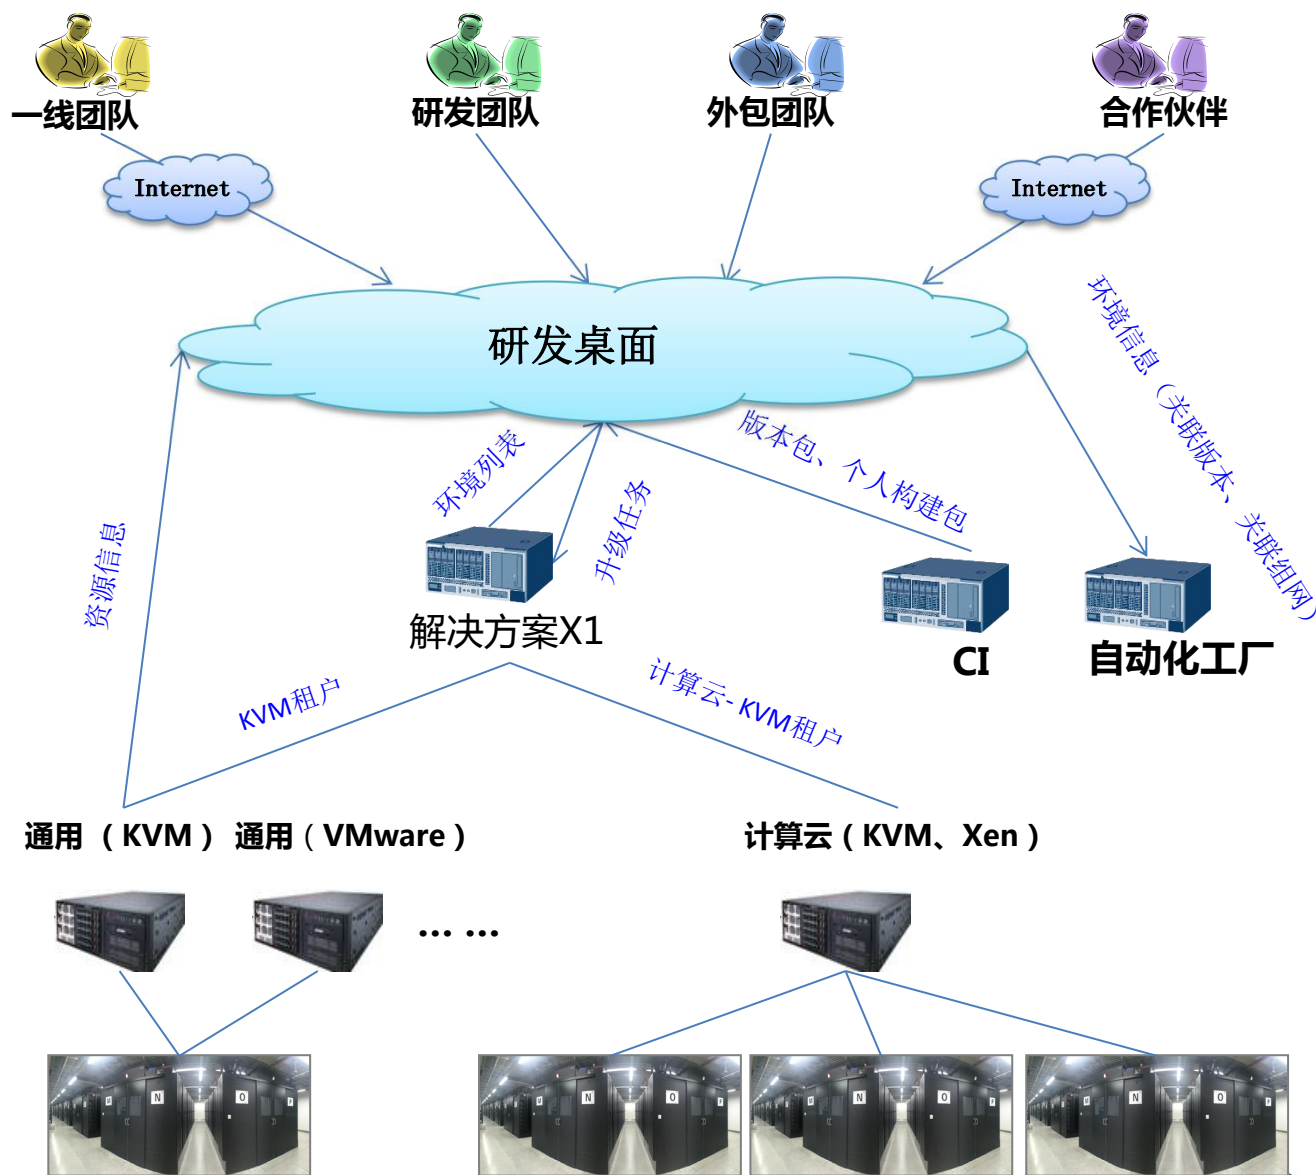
一线团队

研发团队

外包团队

合作伙伴

Internet

Internet

研发桌面

环境信息（关联版本、关联组网）

环境列表

升级任务

版本包、个人构建包

资源信息

解决方案X1

CI

自动化工厂

KVM租户

计算云- KVM租户

通用（KVM） 通用（VMware）

计算云（KVM、Xen）

… …